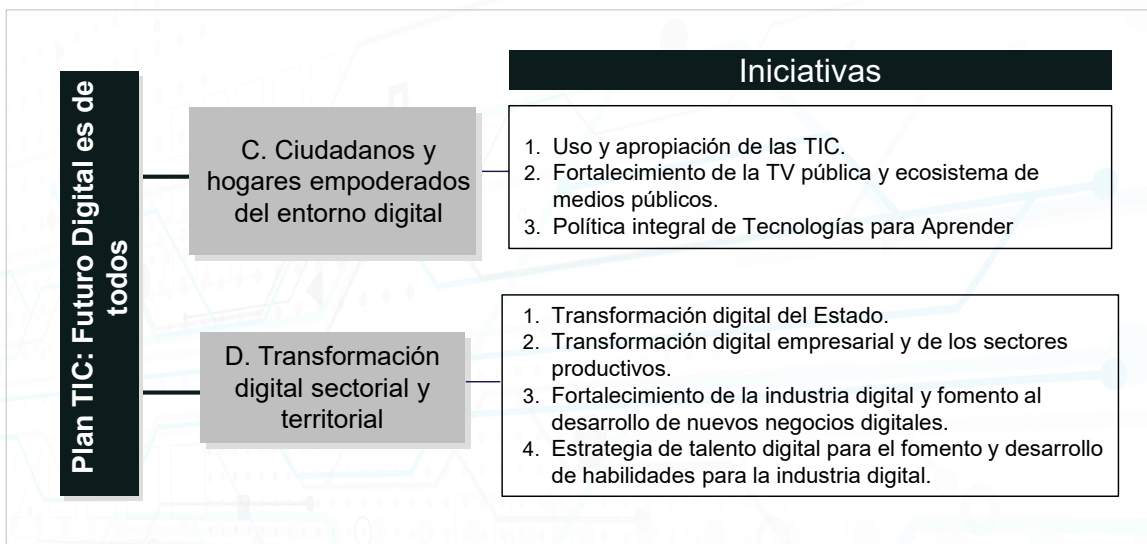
Plan TIC: Futuro Digital es de todos

Iniciativas

C. Ciudadanos y hogares empoderados del entorno digital

1. Uso y apropiación de las TIC.
2. Fortalecimiento de la TV pública y ecosistema de medios públicos.
3. Política integral de Tecnologías para Aprender

D. Transformación digital sectorial y territorial

1. Transformación digital del Estado.
2. Transformación digital empresarial y de los sectores productivos.
3. Fortalecimiento de la industria digital y fomento al desarrollo de nuevos negocios digitales.
4. Estrategia de talento digital para el fomento y desarrollo de habilidades para la industria digital.